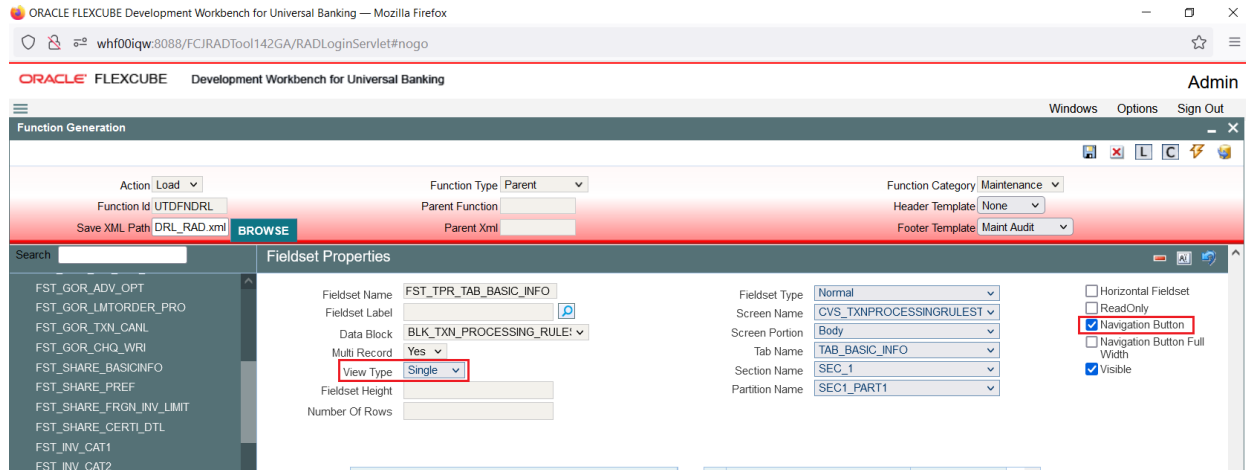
ORACLE FLEXCUBE Development Workbench for Universal Banking — Mozilla Firefox

whf00iqw:8088/FCJRADTool142GA/RADLoginServlet#nogo

ORACLE FLEXCUBE Development Workbench for Universal Banking

Admin

Windows Options Sign Out

Function Generation

L C

Action Load
Function Id UTDFNDRL
Save XML Path DRL_RAD.xml BROWSE
Function Type Parent
Parent Function
Parent Xml
Function Category Maintenance
Header Template None
Footer Template Maint Audit

Search

FST_GOR_ADV_OPT
FST_GOR_LMTORDER_PRO
FST_GOR_TXN_CANL
FST_GOR_CHQ_WRI
FST_SHARE_BASICINFO
FST_SHARE_PREF
FST_SHARE_FRGN_INV_LIMIT
FST_SHARE_CERTI_DTL
FST_INV_CAT1
FST_INV_CAT2

Fieldset Properties

Fieldset Name FST_TPR_TAB_BASIC_INFO
Fieldset Label
Data Block BLK_TXN_PROCESSING_RULES
Multi Record Yes
View Type Single
Fieldset Height
Number Of Rows

Fieldset Type Normal
Screen Name CVS_TXNPROCESSINGRULEST
Screen Portion Body
Tab Name TAB_BASIC_INFO
Section Name SEC_1
Partition Name SEC1_PART1

Horizontal Fieldset
ReadOnly
Navigation Button
Navigation Button Full Width
Visible